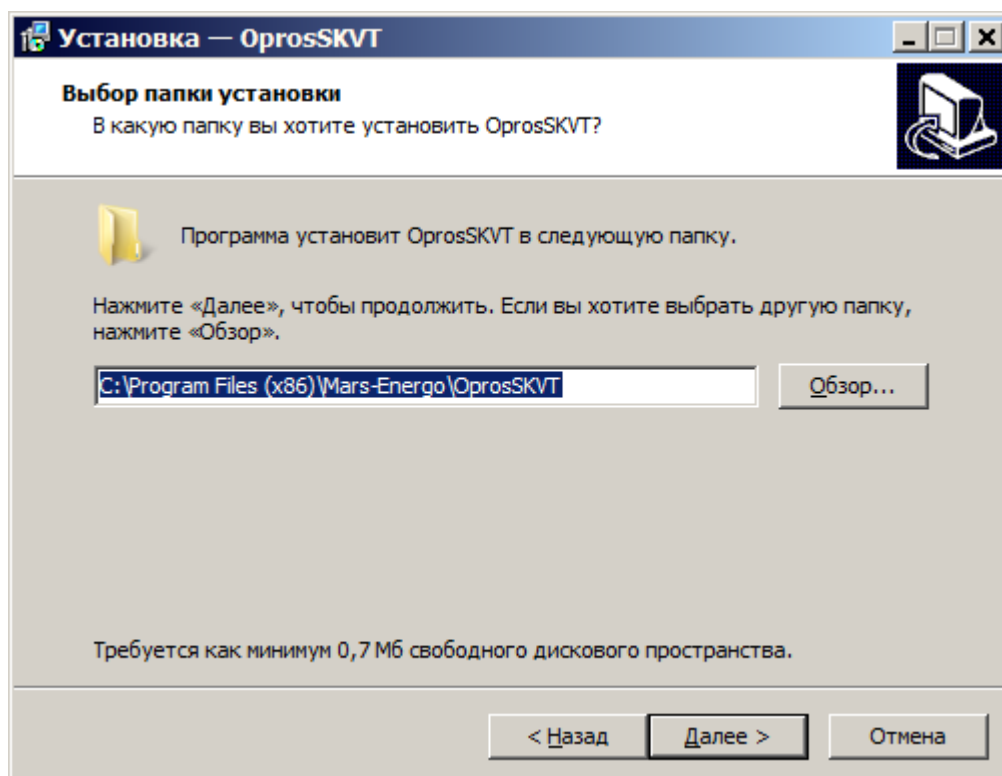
Установка — OprosSKVT

Выбор папки установки
В какую папку вы хотите установить OprosSKVT?

Программа установит OprosSKVT в следующую папку.

Нажмите «Далее», чтобы продолжить. Если вы хотите выбрать другую папку, нажмите «Обзор».

C:\Program Files (x86)\Mars-Energo\OprosSKVT

Обзор...

Требуется как минимум 0,7 Мб свободного дискового пространства.

< Назад | Далее > | Отмена